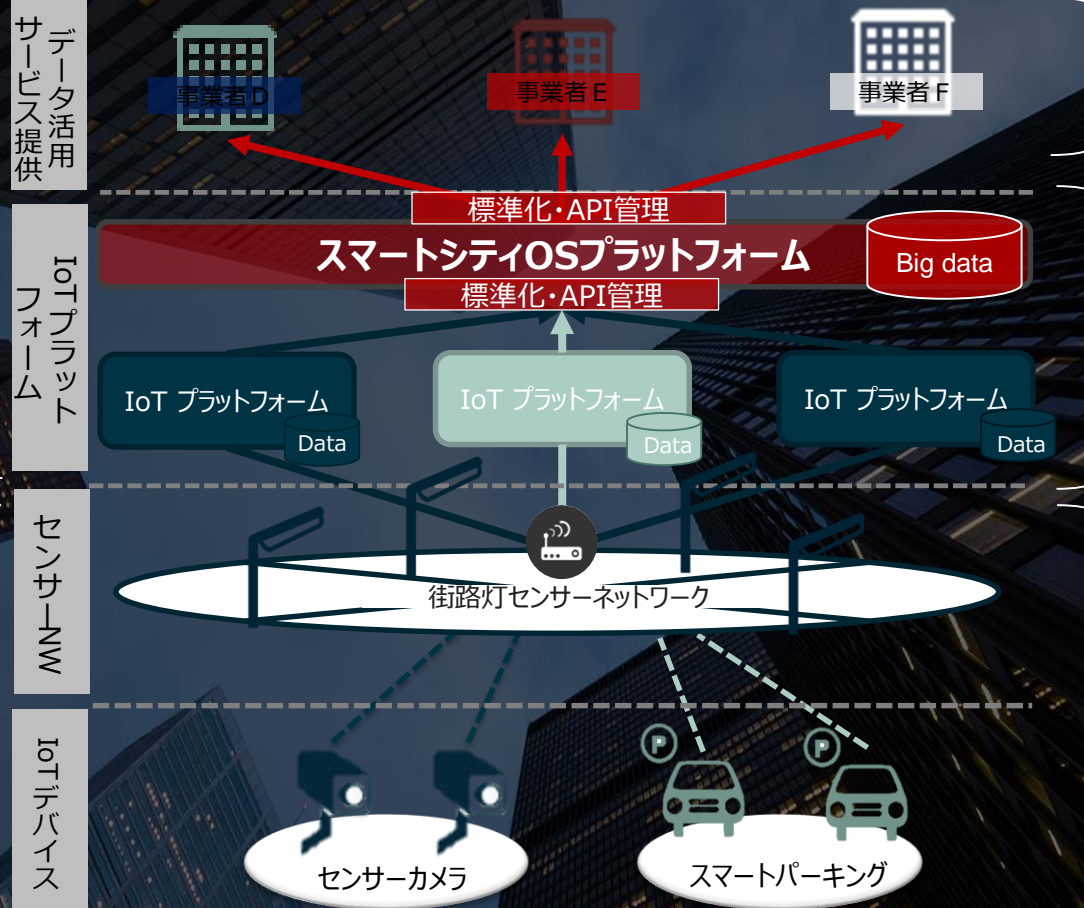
データ活用サービス提供

事業者D

事業者E

事業者F

標準化・API管理

スマートシティOSプラットフォーム

Big data

標準化・API管理

IoTプラットフォーム

IoT プラットフォーム

Data

IoT プラットフォーム

Data

IoT プラットフォーム

Data

センサーNW

街路灯センサーネットワーク

IoTデバイス

P

P

センサーカメラ

スマートパーキング